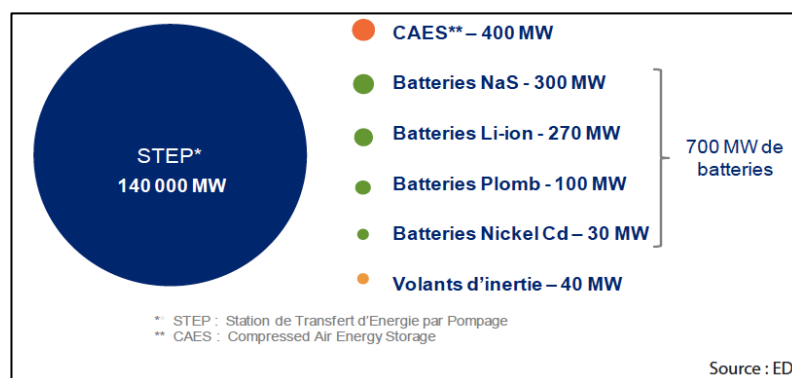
STEP*
140 000 MW

CAES** – 400 MW

Batteries NaS - 300 MW

Batteries Li-ion - 270 MW

Batteries Plomb - 100 MW

Batteries Nickel Cd – 30 MW

700 MW de batteries

Volants d'inertie – 40 MW

* STEP : Station de Transfert d'Energie par Pompage
** CAES : Compressed Air Energy Storage

Source : ED